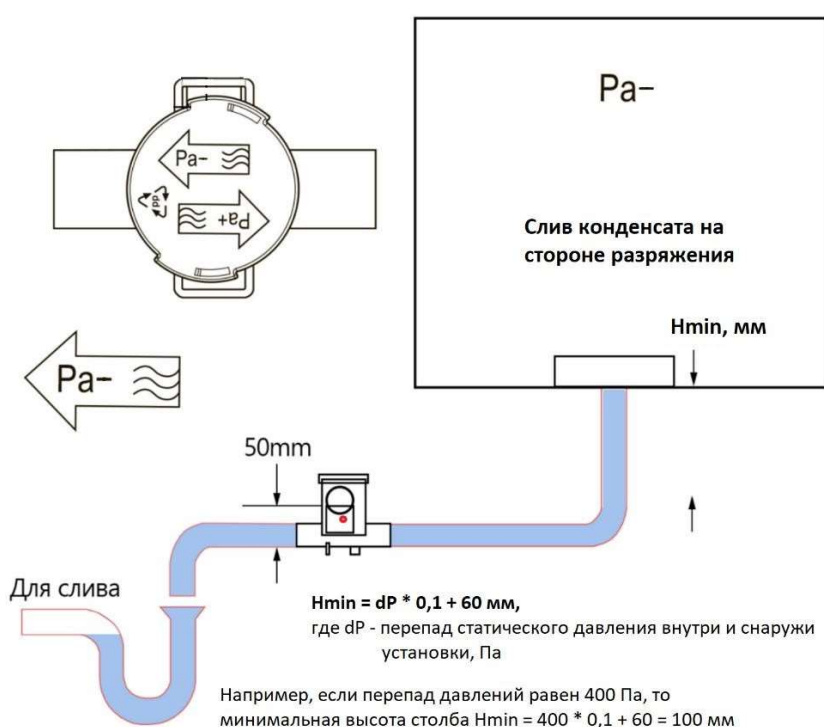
Pa–

Слив конденсата на стороне разряжения

Hmin, мм

Pa-

Pa+

Pa-

50mm

Для слива

Hmin = dP * 0,1 + 60 мм,
где dP - перепад статического давления внутри и снаружи установки, Па

Например, если перепад давлений равен 400 Па, то минимальная высота столба Hmin = 400 * 0,1 + 60 = 100 мм